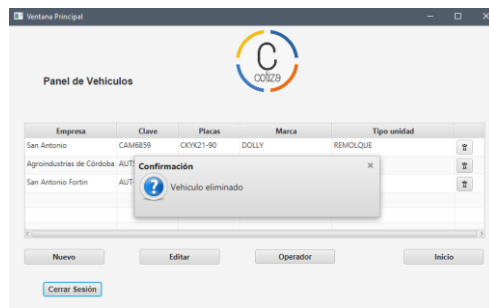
Ventana Principal

C
cotiza

Panel de Vehiculos

| Empresa | Clave | Placas | Marca | Tipo unidad | |
|---|---|---|---|---|---|
| San Antonio | CAM6859 | CKYK21-90 | DOLLY | REMOLQUE | |
| Agroindustrias de Córdoba | AUT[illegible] | | | | |
| San Antonio Fortin | AUT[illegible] | | | | |

Confirmación ×

Vehiculo eliminado

Nuevo
Editar
Operador
Inicio

Cerrar Sesión